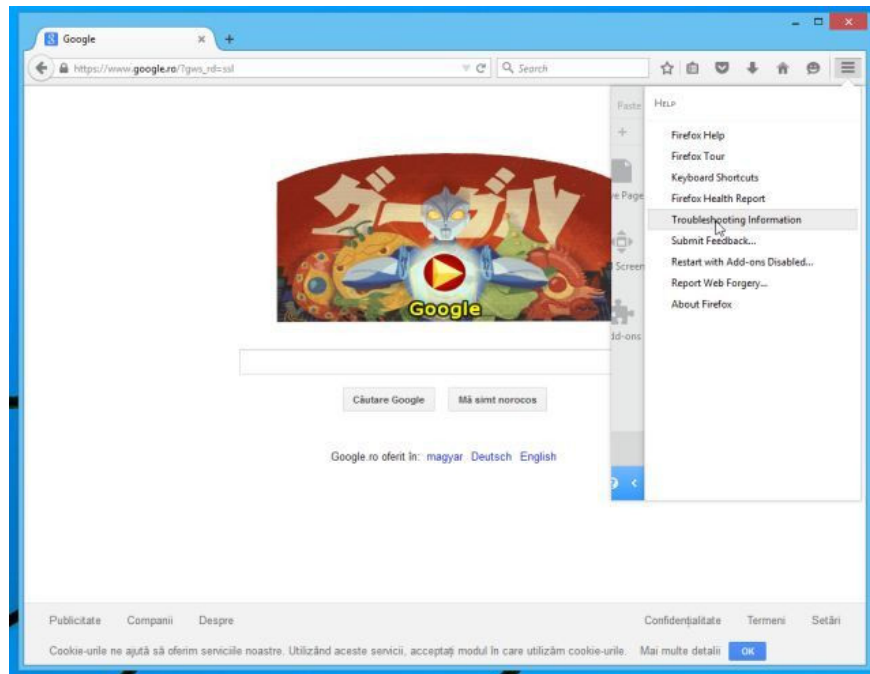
Google

https://www.google.ro/?gws_rd=ssl

Search

Paste

e Page

Screen

dd-ons

Help

Firefox Help
Firefox Tour
Keyboard Shortcuts
Firefox Health Report
Troubleshooting Information
Submit Feedback...
Restart with Add-ons Disabled...
Report Web Forgery...
About Firefox

グーグル

Google

Căutare Google Mă simt norocos

Google.ro oferit în: magyar Deutsch English

Publicitate Companii Despre

Confidențialitate Termeni Setări

Cookie-urile ne ajută să oferim serviciile noastre. Utilizând aceste servicii, acceptați modul în care utilizăm cookie-urile. Mai multe detalii OK